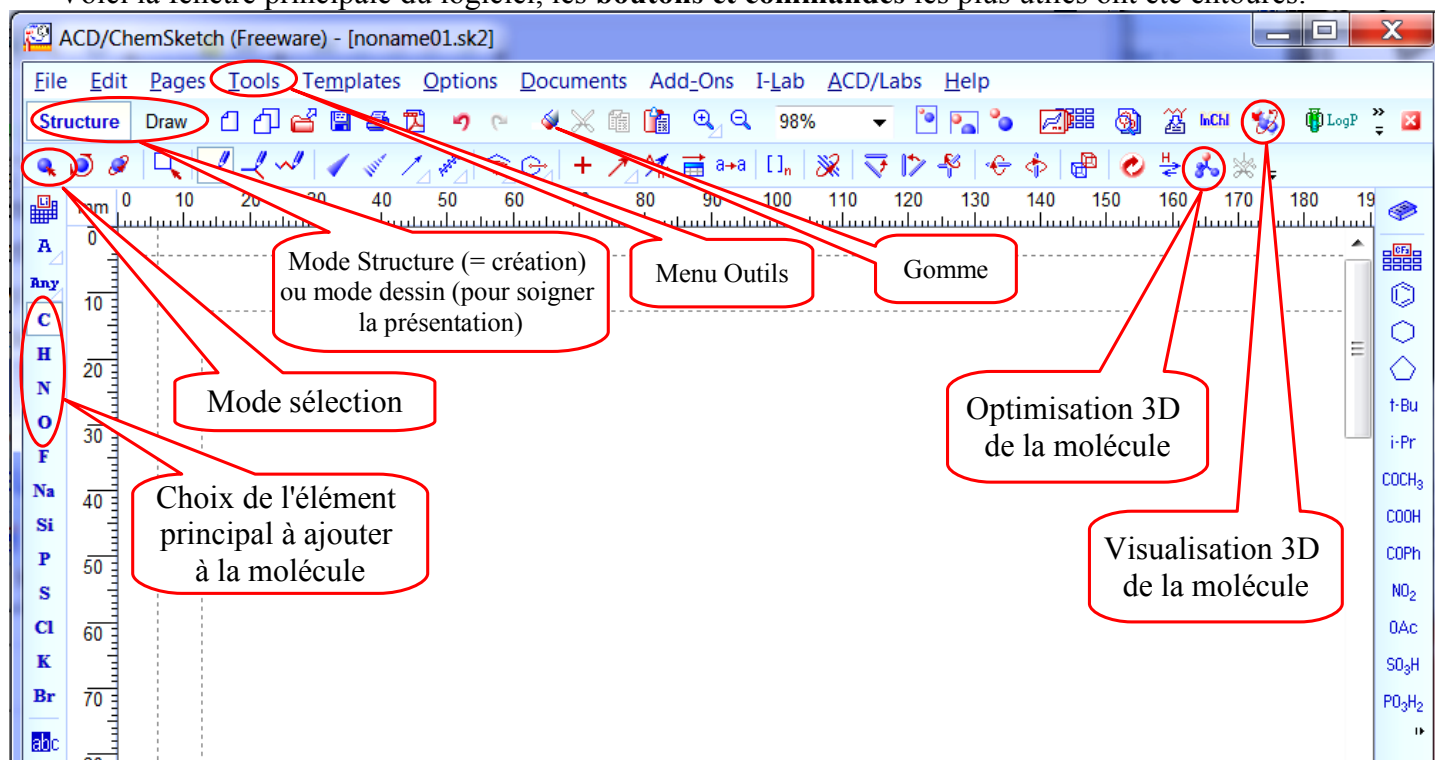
ACD/ChemSketch (Freeware) - [noname01.sk2]

File Edit Pages Tools Templates Options Documents Add-Ons I-Lab ACD/Labs Help

Structure Draw 98% InChI LogP

a→a []n

mm 0 10 20 30 40 50 60 70 80 90 100 110 120 130 140 150 160 170 180 19

0 10 20 30 40 50 60 70

A Any C H N O F Na Si P S Cl K Br abc

t-Bu i-Pr $COCH_3$ COOH COPh $NO_2$ OAc $SO_3H$ $PO_3H_2$

Mode Structure (= création) ou mode dessin (pour soigner la présentation)

Menu Outils

Gomme

Mode sélection

Optimisation 3D de la molécule

Choix de l'élément principal à ajouter à la molécule

Visualisation 3D de la molécule